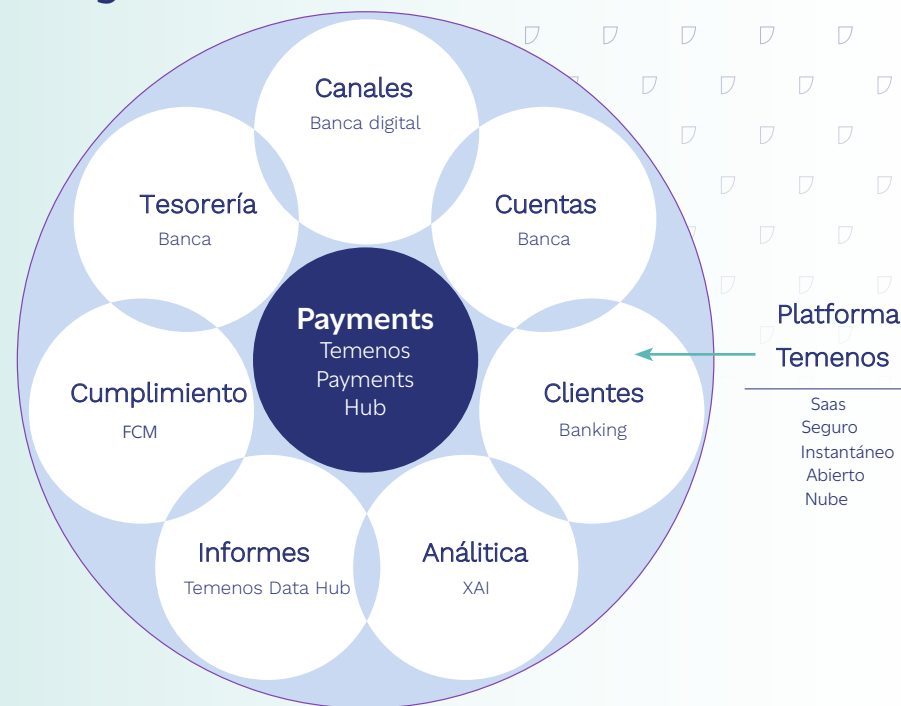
Canales
Banca digital

Tesorería
Banca

Cuentas
Banca

Payments
Temenos Payments Hub

Cumplimiento
FCM

Clientes
Banking

Informes
Temenos Data Hub

Análitica
XAI

Platforma Temenos

Saas
Seguro
Instantáneo
Abierto
Nube